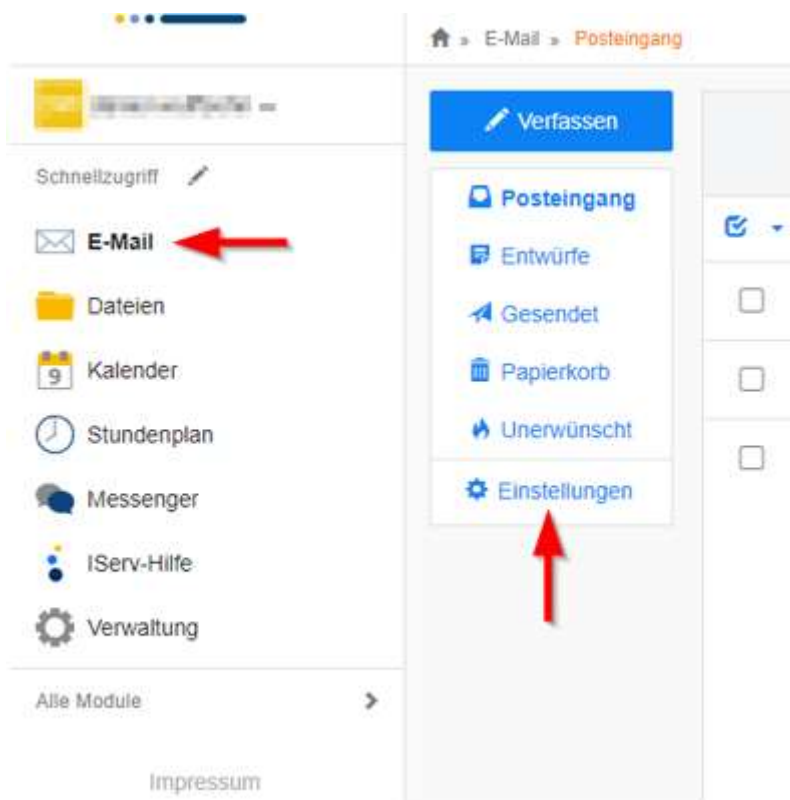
» E-Mail » Posteingang

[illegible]

Schnellzugriff

E-Mail

Dateien

9 Kalender

Stundenplan

Messenger

IServ-Hilfe

Verwaltung

Alle Module

Impressum

Verfassen

Posteingang

Entwürfe

Gesendet

Papierkorb

Unerwünscht

Einstellungen